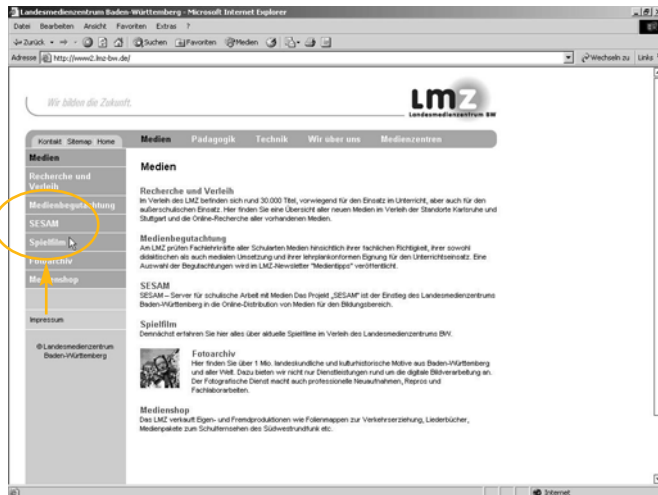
Landesmedienzentrum Baden-Württemberg - Microsoft Internet Explorer

Datei Bearbeiten Ansicht Favoriten Extras ?

Zurück Suchen Favoriten Medien

Adresse http://www2.lmz-bw.de/

Wechseln zu Links

Wir bilden die Zukunft.

LMZ Landesmedienzentrum BW

Kontakt Sitemap Home

Medien Pädagogik Technik Wir über uns Medienzentren

Medien
Recherche und Verleih
Medienbegutachtung
SESAM
Spielfilm
Fotoarchiv
Medienshop

Impressum

© Landesmedienzentrum Baden-Württemberg

Medien

Recherche und Verleih
Im Verleih des LMZ befinden sich rund 30.000 Titel, vorwiegend für den Einsatz im Unterricht, aber auch für den außerschulischen Einsatz. Hier finden Sie eine Übersicht aller neuen Medien im Verleih der Standorte Karlsruhe und Stuttgart und die Online-Recherche aller vorhandenen Medien.

Medienbegutachtung
Am LMZ prüfen Fachlehrkräfte aller Schularten Medien hinsichtlich ihrer fachlichen Richtigkeit, ihrer sowohl didaktischen als auch medialen Umsetzung und ihrer lehrplankonformen Eignung für den Unterrichtseinsatz. Eine Auswahl der Begutachtungen wird im LMZ-Newsletter "Medientipps" veröffentlicht.

SESAM
SESAM – Server für schulische Arbeit mit Medien Das Projekt „SESAM" ist der Einstieg des Landesmedienzentrums Baden-Württemberg in die Online-Distribution von Medien für den Bildungsbereich.

Spielfilm
Demnächst erfahren Sie hier alles über aktuelle Spielfilme im Verleih des Landesmedienzentrums BW.

Fotoarchiv
Hier finden Sie über 1 Mio. landeskundliche und kulturhistorische Motive aus Baden-Württemberg und aller Welt. Dazu bieten wir nicht nur Dienstleistungen rund um die digitale Bildverarbeitung an. Der Fotografische Dienst macht auch professionelle Neuaufnahmen, Repros und Fachlaborarbeiten.

Medienshop
Das LMZ verkauft Eigen- und Fremdproduktionen wie Folienmappen zur Verkehrserziehung, Liederbücher, Medienpakete zum Schulfernsehen des Südwestrundfunk etc.

Internet